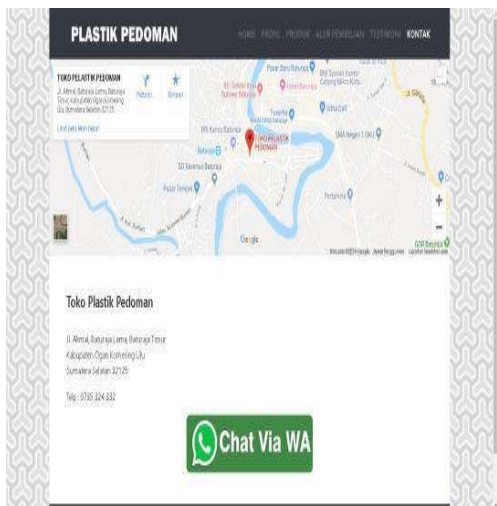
PLASTIK PEDOMAN

HOME PROFIL PRODUK ALUR PEMBELIAN TESTIMONI KONTAK

TOKO PLASTIK PEDOMAN

Jl. Akmal, Baturaja Lama, Baturaja Timur, Kabupaten Ogan Komering Ulu, Sumatera Selatan 32125

Petunjuk Simpan

Lihat peta lebih besar

TOKO PLASTIK PEDOMAN

Google

Toko Plastik Pedoman

Jl. Akmal, Baturaja Lama, Baturaja Timur

Kabupaten Ogan Komering Ulu

Sumatera Selatan 32125

Telp : 0735 324 332

Chat Via WA